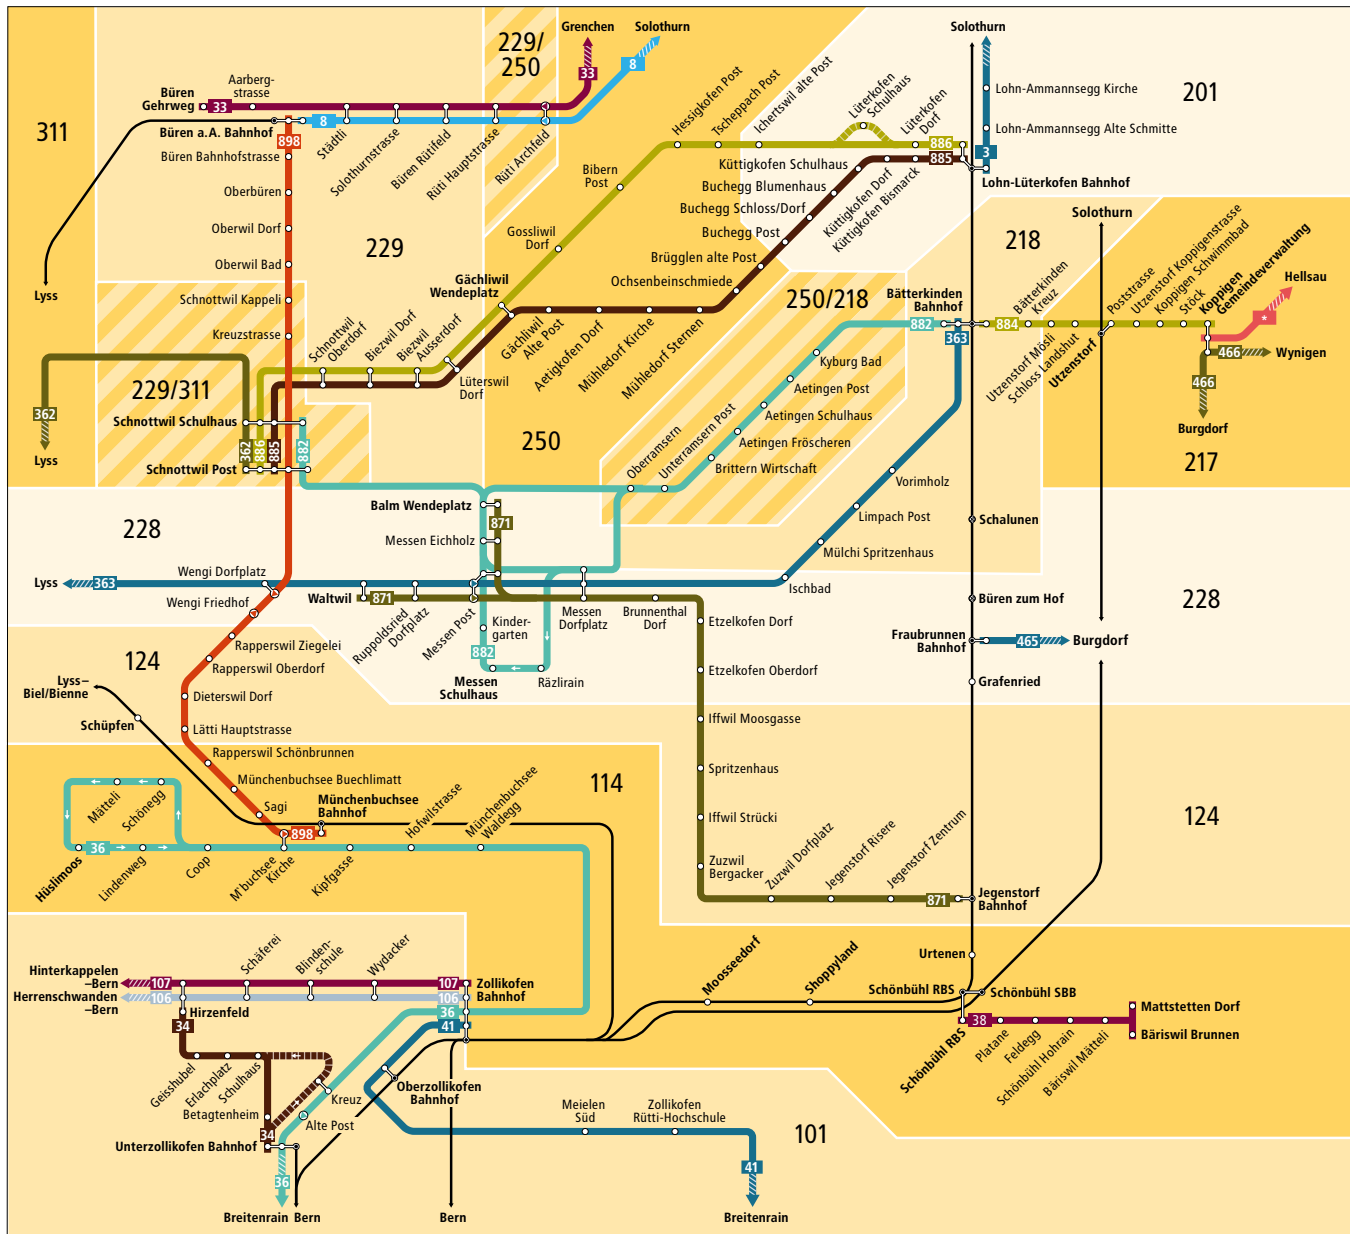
229/250
Grenchen
Solothurn
Solothurn
311
Büren Gehrweg
33
Aarberg-strasse
33
8
Lohn-Ammannsegg Kirche
201
Büren a.A. Bahnhof
8
898
Städtli
Solothurnstrasse
Büren Rütifeld
Rüti Hauptstrasse
Rüti Archfeld
Hessigkofen Post
Tscheppach Post
Ichertswil alte Post
Lüterkofen Schulhaus
Lüterkofen Dorf
Lohn-Ammannsegg Alte Schmitte
Büren Bahnhofstrasse
Bibern Post
886
885
3
Küttigkofen Schulhaus
Buchegg Blumenhaus
Buchegg Schloss/Dorf
Lohn-Lüterkofen Bahnhof
Oberbüren
Küttigkofen Dorf
Küttigkofen Bismarck
Oberwil Dorf
Buchegg Post
Solothurn
Gossliwil Dorf
229
218
Oberwil Bad
Brügglen alte Post
Lyss
Ochsenbeinschmiede
Bätterkinden Kreuz
Poststrasse
Utzenstorf Koppigenstrasse
Koppigen Schwimmbad
Stöck
Koppigen Gemeindeverwaltung
Hellsau
Gächliwil Wendeplatz
250/218
Bätterkinden Bahnhof
Schnottwil Kappeli
882
884
Kreuzstrasse
Schnottwil Oberdorf
Biezwil Dorf
Biezwil Ausserdorf
Gächliwil Alte Post
Aetigkofen Dorf
Mühledorf Kirche
Mühledorf Sternen
Kyburg Bad
363
Utzenstorf Mösli
Schloss Landshut
Utzenstorf
466
Wynigen
362
229/311
Aetingen Post
Lüterswil Dorf
466
Schnottwil Schulhaus
Aetingen Schulhaus
Burgdorf
Lyss
Oberramsern
Unterramsern Post
Aetingen Fröscheren
362
886
885
882
250
217
Schnottwil Post
Brittern Wirtschaft
Vorimholz
Balm Wendeplatz
Limpach Post
871
Schalunen
228
Messen Eichholz
Mülchi Spritzenhaus
Wengi Dorfplatz
Lyss
363
Ischbad
Wengi Friedhof
Waltwil
871
Büren zum Hof
228
Messen Dorfplatz
Brunnenthal Dorf
Ruppoldsried Dorfplatz
Messen Post
Kinder-garten
Etzelkofen Dorf
Fraubrunnen Bahnhof
465
Burgdorf
Rapperswil Ziegelei
882
124
Rapperswil Oberdorf
Lyss–Biel/Bienne
Messen Schulhaus
Räzlirain
Etzelkofen Oberdorf
Grafenried
Dieterswil Dorf
Schüpfen
Lätti Hauptstrasse
Iffwil Moosgasse
Rapperswil Schönbrunnen
Spritzenhaus
Münchenbuchsee Buechlimatt
114
Mätteli
Schönegg
Münchenbuchsee Bahnhof
Hofwilstrasse
Münchenbuchsee Waldegg
124
Sagi
Iffwil Strückli
898
36
Zuzwil Bergacker
Zuzwil Dorfplatz
Jegenstorf Risere
Jegenstorf Zentrum
Hüslimoos
Lindenweg
Coop
M'buchsee Kirche
Kipfgasse
871
Jegenstorf Bahnhof
Urtenen
Moosseedorf
Shoppyland
Schäferei
Blinden-schule
Wydacker
Schönbühl RBS
Schönbühl SBB
Hinterkappelen –Bern
107
107
Zollikofen Bahnhof
Herrenschwanden –Bern
106
106
Mattstetten Dorf
Hirzenfeld
36
38
34
41
Bäriswil Brunnen
Schönbühl RBS
Platane
Feldegg
Schönbühl Hohrain
Bäriswil Mätteli
Geisshubel
Erlachplatz
Schulhaus
Oberzollikofen Bahnhof
Betagtenheim
Kreuz
Meielen Süd
Zollikofen Rütti-Hochschule
101
Alte Post
34
Unterzollikofen Bahnhof
41
36
Breitenrain
Bern
Bern
Breitenrain